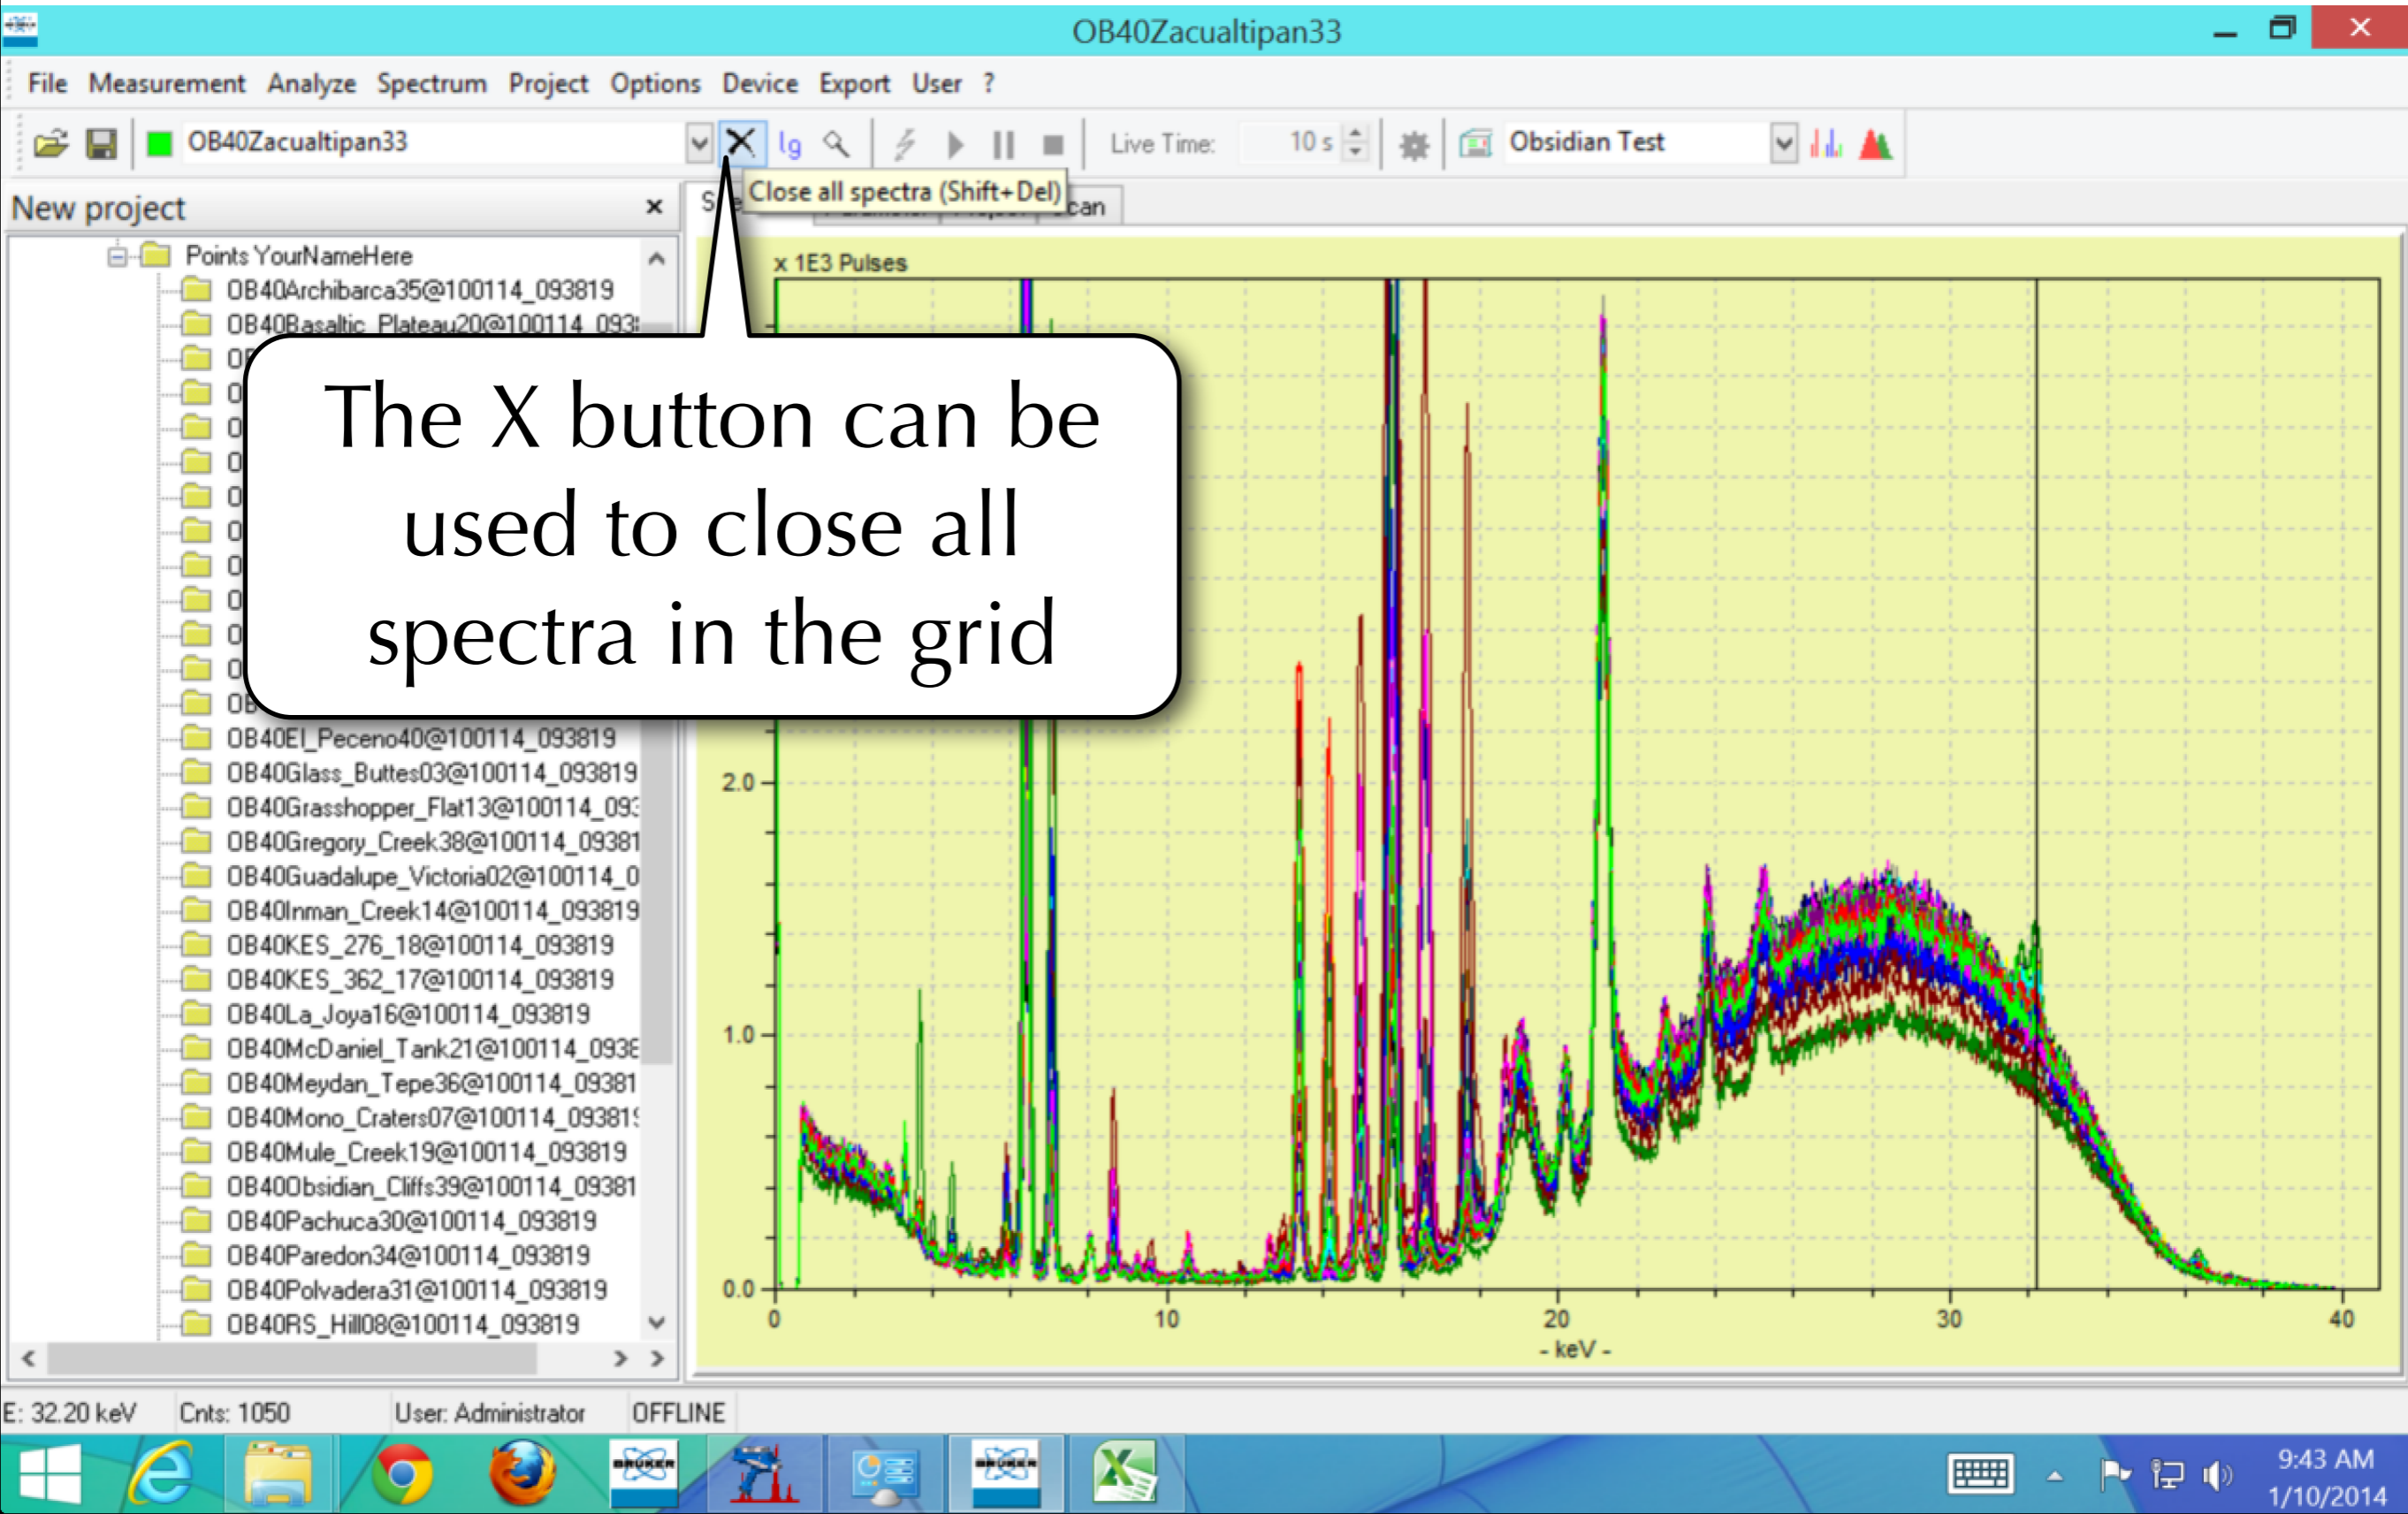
OB40Zacualtipan33

File Measurement Analyze Spectrum Project Options Device Export User ?

OB40Zacualtipan33 lg Live Time: 10 s Obsidian Test

Close all spectra (Shift+Del)

New project ×

S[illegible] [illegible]can

Points YourNameHere
OB40Archibarca35@100114_093819
OB40Basaltic_Plateau20@100114_093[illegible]
O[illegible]
O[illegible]
O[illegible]
O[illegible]
O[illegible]
O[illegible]
O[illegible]
O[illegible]
O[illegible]
O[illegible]
OB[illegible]
OB40El_Peceno40@100114_093819
OB40Glass_Buttes03@100114_093819
OB40Grasshopper_Flat13@100114_093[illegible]
OB40Gregory_Creek38@100114_09381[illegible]
OB40Guadalupe_Victoria02@100114_0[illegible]
OB40Inman_Creek14@100114_093819
OB40KES_276_18@100114_093819
OB40KES_362_17@100114_093819
OB40La_Joya16@100114_093819
OB40McDaniel_Tank21@100114_093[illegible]
OB40Meydan_Tepe36@100114_09381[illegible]
OB40Mono_Craters07@100114_09381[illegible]
OB40Mule_Creek19@100114_093819
OB40Obsidian_Cliffs39@100114_09381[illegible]
OB40Pachuca30@100114_093819
OB40Paredon34@100114_093819
OB40Polvadera31@100114_093819
OB40RS_Hill08@100114_093819

The X button can be used to close all spectra in the grid

x 1E3 Pulses
2.0
1.0
0.0
0
10
20
30
40
- keV -

E: 32.20 keV Cnts: 1050 User: Administrator OFFLINE

9:43 AM
1/10/2014